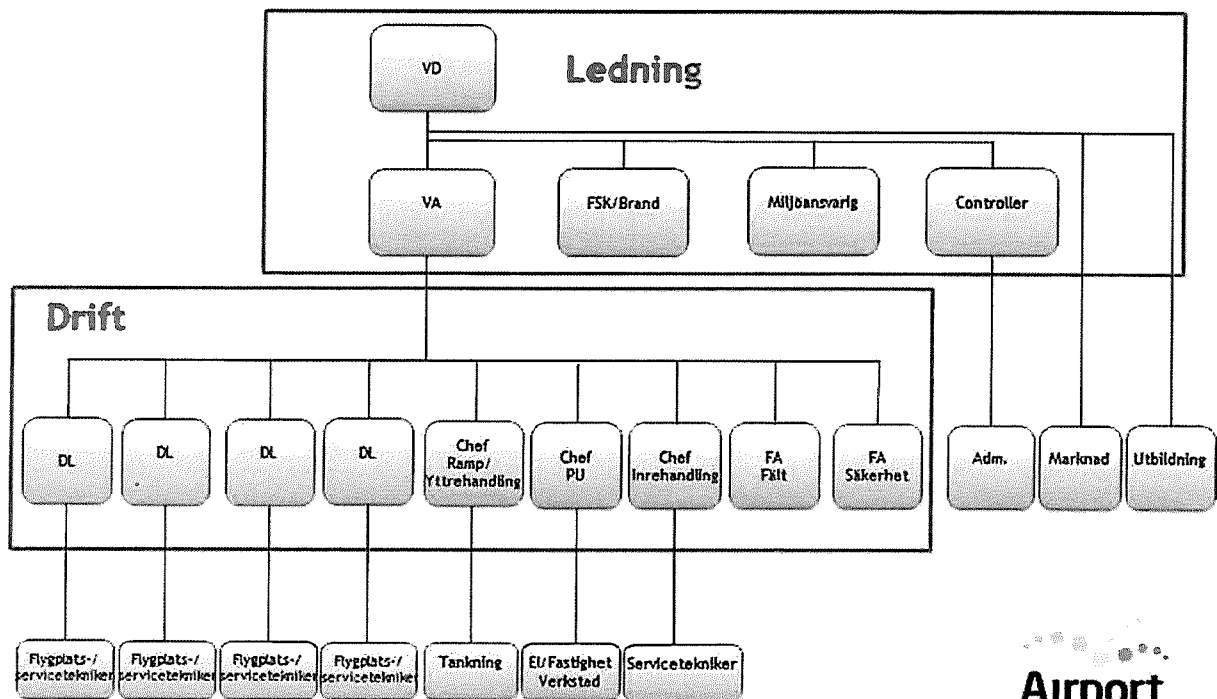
VD

Ledning

VA

FSK/Brand

Miljöansvarig

Controller

Drift

DL

DL

DL

DL

Chef Ramp/ Yttrehandling

Chef PU

Chef Inrehandling

FA Fält

FA Säkerhet

Adm.

Marknad

Utbildning

Flygplats-/ servicetekniker

Flygplats-/ servicetekniker

Flygplats-/ servicetekniker

Flygplats-/ servicetekniker

Tankning

El/Fastighet Verkstad

Servicetekniker

Airport